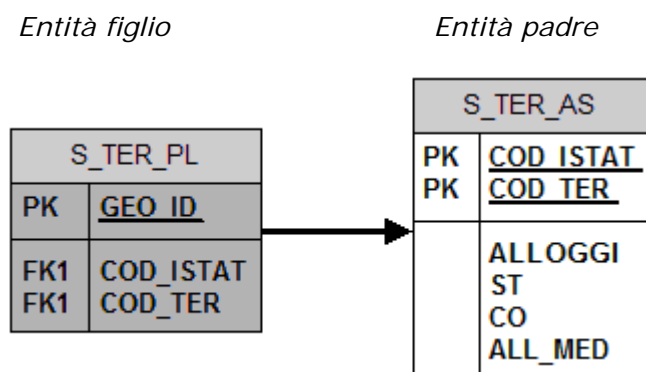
*Entità figlio*

*Entità padre*

| S_TER_PL | |
|---|---|
| PK | GEO_ID |
| FK1<br>FK1 | COD_ISTAT<br>COD_TER |

| S_TER_AS | |
|---|---|
| PK<br>PK | COD_ISTAT<br>COD_TER |
| | ALLOGGI<br>ST<br>CO<br>ALL_MED |